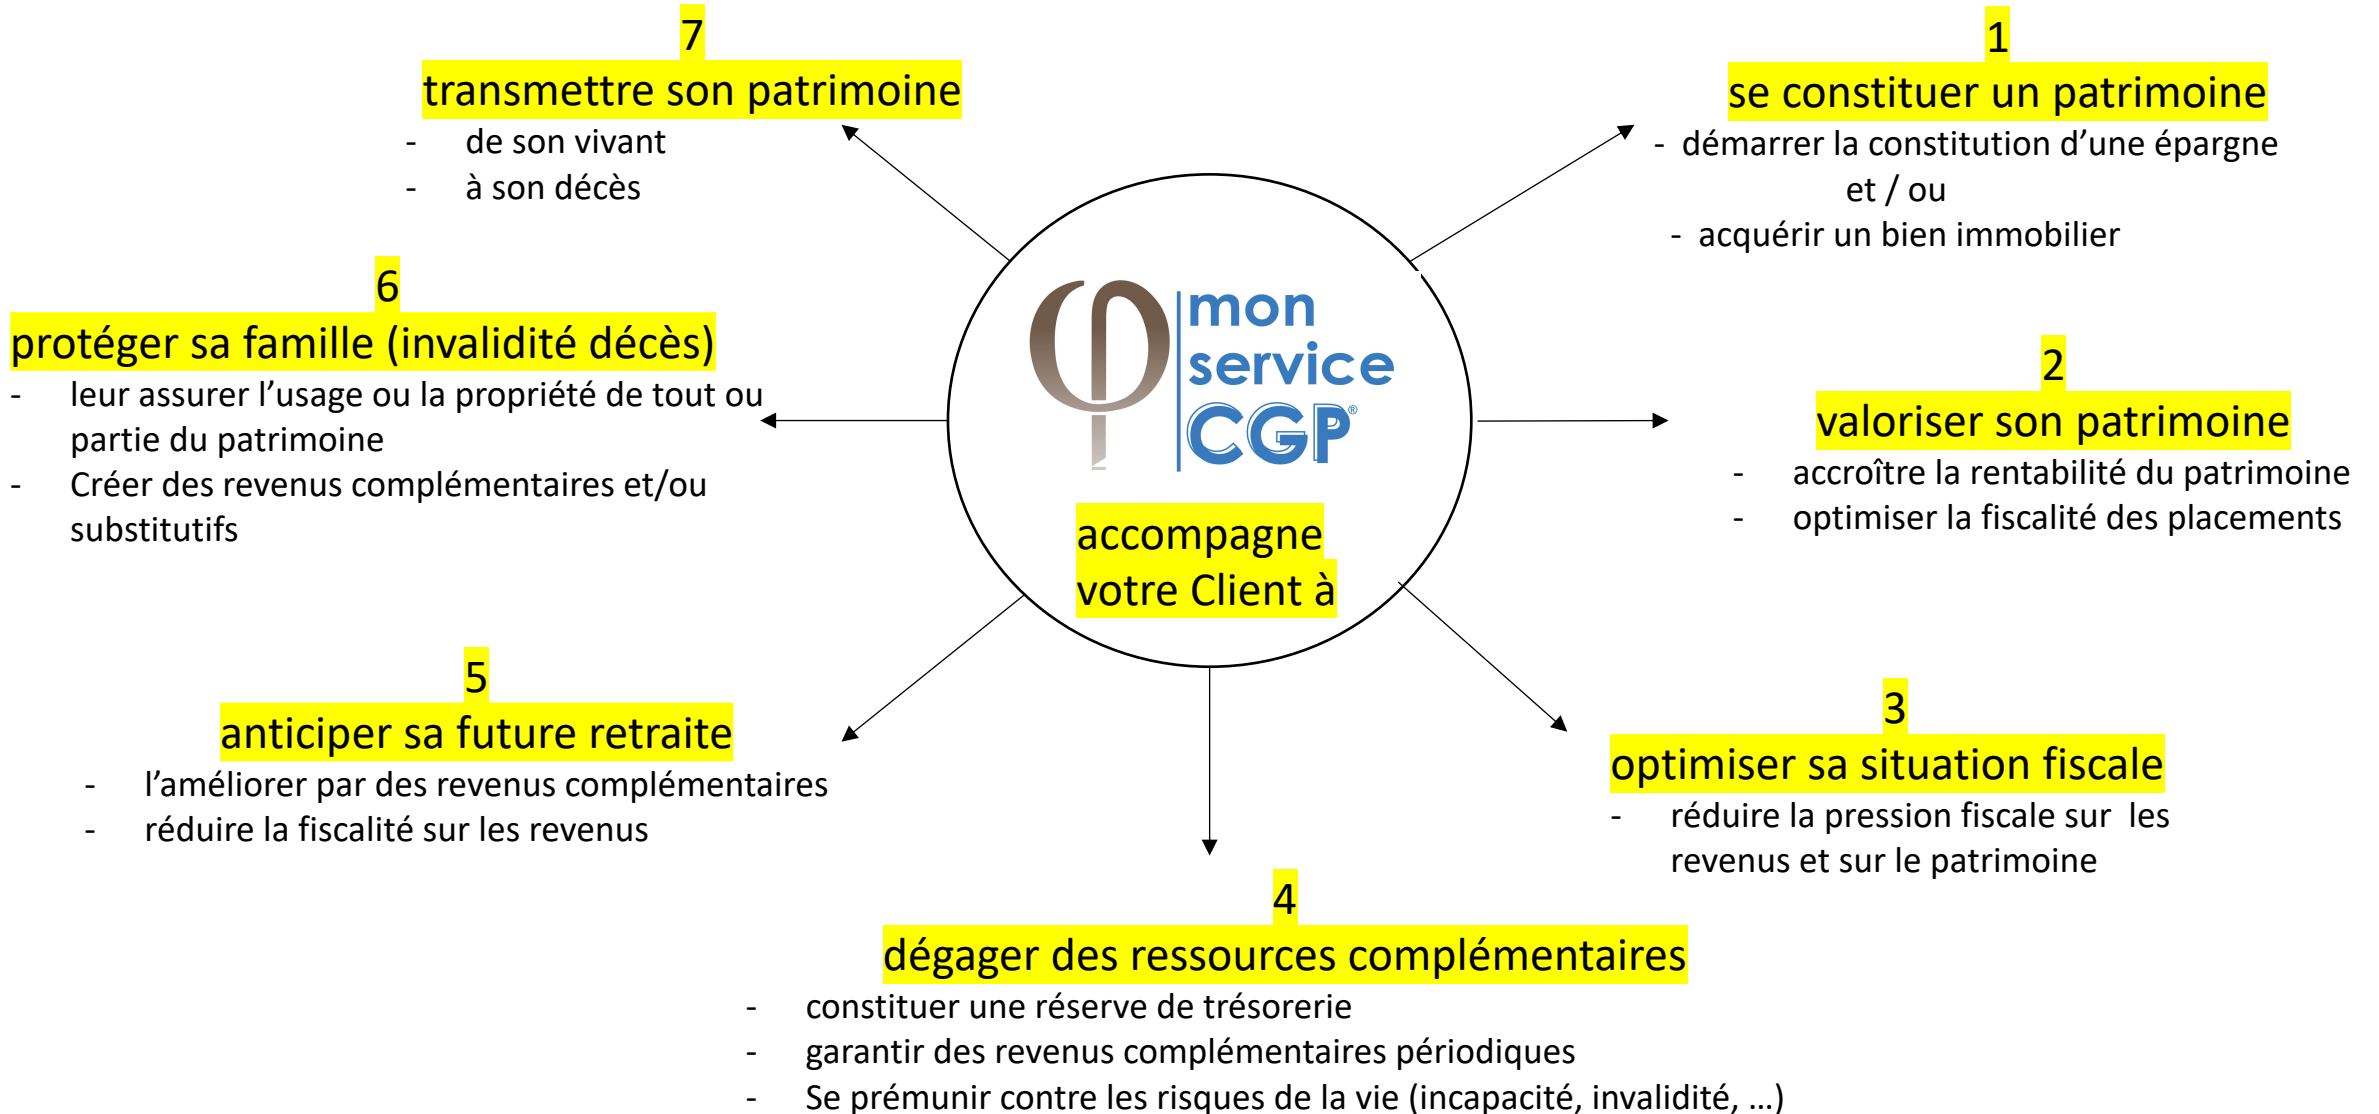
mon service CGP®

accompagne votre Client à

1
se constituer un patrimoine
- démarrer la constitution d'une épargne
et / ou
- acquérir un bien immobilier

2
valoriser son patrimoine
- accroître la rentabilité du patrimoine
- optimiser la fiscalité des placements

3
optimiser sa situation fiscale
- réduire la pression fiscale sur les revenus et sur le patrimoine

4
dégager des ressources complémentaires
- constituer une réserve de trésorerie
- garantir des revenus complémentaires périodiques
- Se prémunir contre les risques de la vie (incapacité, invalidité, …)

5
anticiper sa future retraite
- l'améliorer par des revenus complémentaires
- réduire la fiscalité sur les revenus

6
protéger sa famille (invalidité décès)
- leur assurer l'usage ou la propriété de tout ou partie du patrimoine
- Créer des revenus complémentaires et/ou substitutifs

7
transmettre son patrimoine
- de son vivant
- à son décès